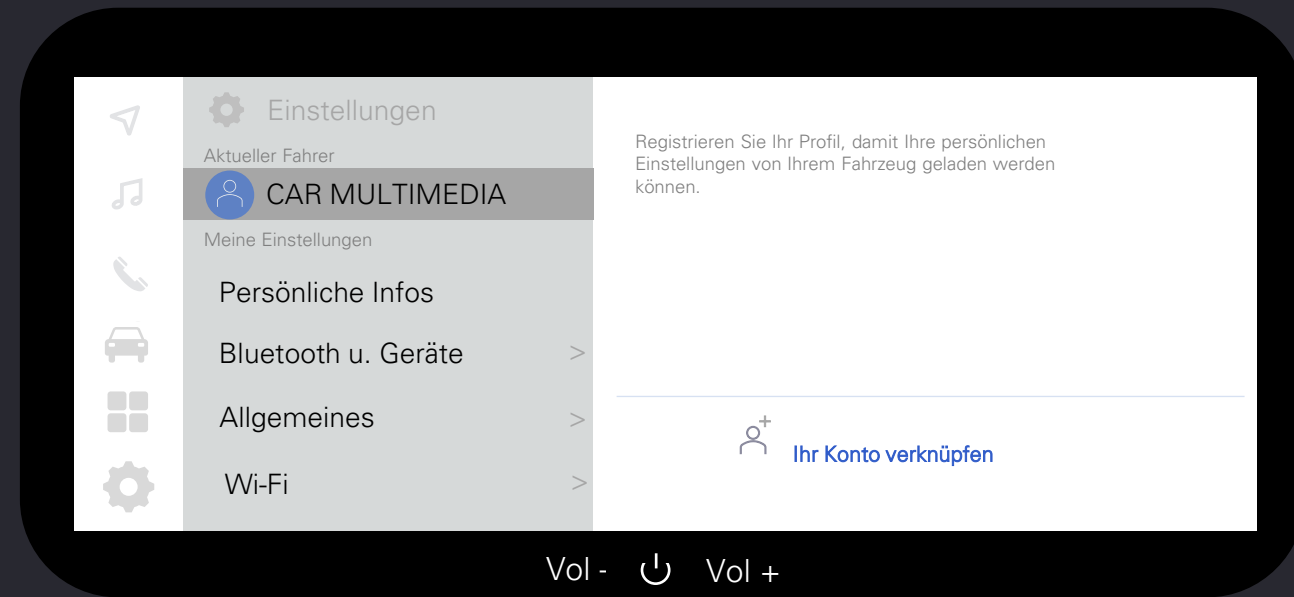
Einstellungen
Aktueller Fahrer
CAR MULTIMEDIA
Meine Einstellungen
Persönliche Infos
Bluetooth u. Geräte >
Allgemeines >
Wi-Fi >

Registrieren Sie Ihr Profil, damit Ihre persönlichen Einstellungen von Ihrem Fahrzeug geladen werden können.

Ihr Konto verknüpfen

Vol - Vol +